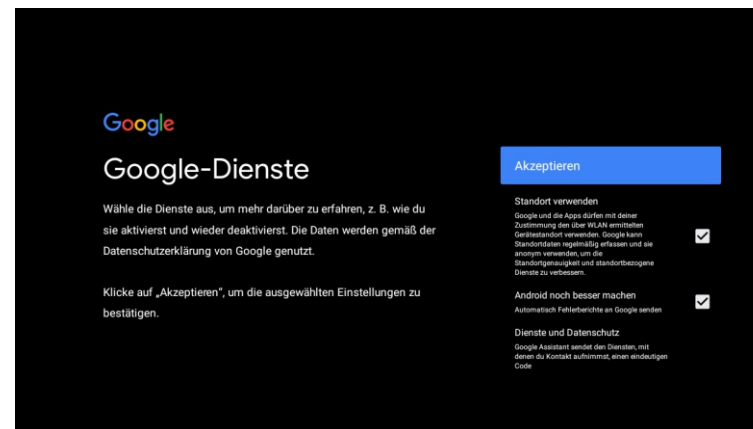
Google

Google-Dienste

Wähle die Dienste aus, um mehr darüber zu erfahren, z. B. wie du sie aktivierst und wieder deaktivierst. Die Daten werden gemäß der Datenschutzerklärung von Google genutzt.

Klicke auf „Akzeptieren", um die ausgewählten Einstellungen zu bestätigen.

Akzeptieren

Standort verwenden
Google und die Apps dürfen mit deiner Zustimmung den über WLAN ermittelten Gerätestandort verwenden. Google kann Standortdaten regelmäßig erfassen und sie anonym verwenden, um die Standortgenauigkeit und standortbezogene Dienste zu verbessern.

Android noch besser machen
Automatisch Fehlerberichte an Google senden

Dienste und Datenschutz
Google Assistant sendet den Diensten, mit denen du Kontakt aufnimmst, einen eindeutigen Code